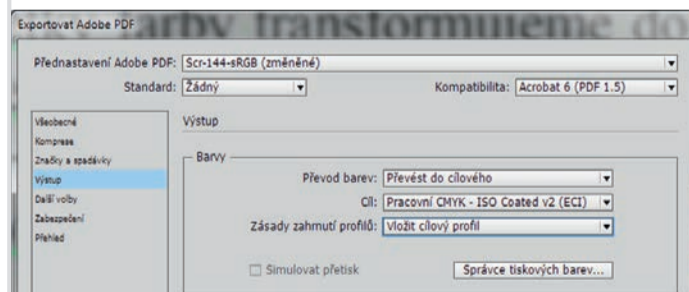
Exportovat Adobe PDF

arby transformujeme do

Přednastavení Adobe PDF: Scr-144-sRGB (změněné)

Standard: Žádný

Kompatibilita: Acrobat 6 (PDF 1.5)

Všeobecné
Komprese
Značky a spadávky
Výstup
Další volby
Zabezpečení
Přehled

Výstup

Barvy

Převod barev: Převést do cílového

Cíl: Pracovní CMYK - ISO Coated v2 (ECI)

Zásady zahrnutí profilů: Vložit cílový profil

Simulovat přetisk

Správce tiskových barev...